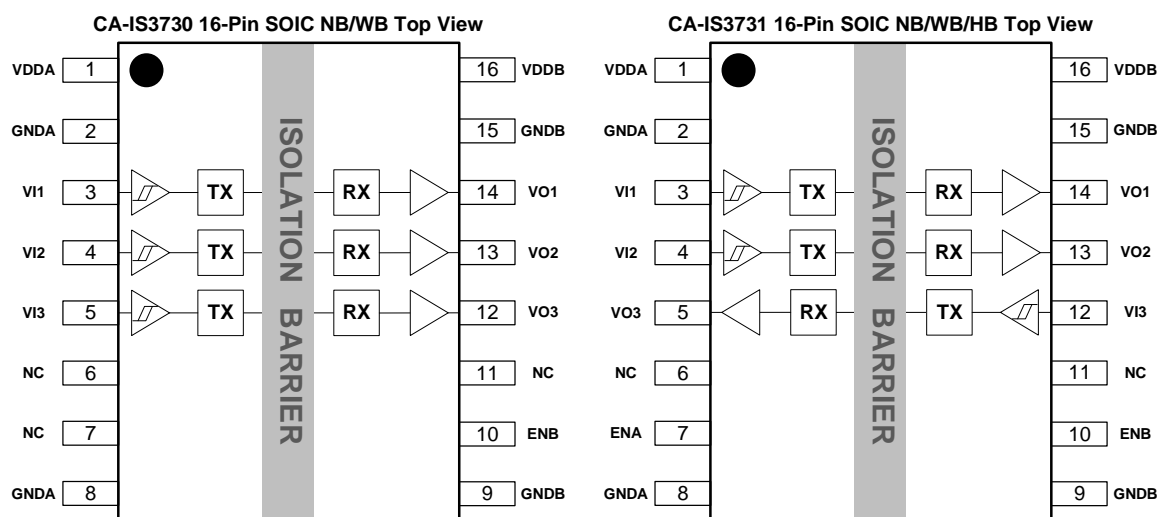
CA-IS3730 16-Pin SOIC NB/WB Top View

VDDA 1
GNDA 2
VI1 3
VI2 4
VI3 5
NC 6
NC 7
GNDA 8

TX RX
TX RX
TX RX

ISOLATION BARRIER

16 VDDB
15 GNDB
14 VO1
13 VO2
12 VO3
11 NC
10 ENB
9 GNDB

CA-IS3731 16-Pin SOIC NB/WB/HB Top View

VDDA 1
GNDA 2
VI1 3
VI2 4
VO3 5
NC 6
ENA 7
GNDA 8

TX RX
TX RX
RX TX

ISOLATION BARRIER

16 VDDB
15 GNDB
14 VO1
13 VO2
12 VI3
11 NC
10 ENB
9 GNDB